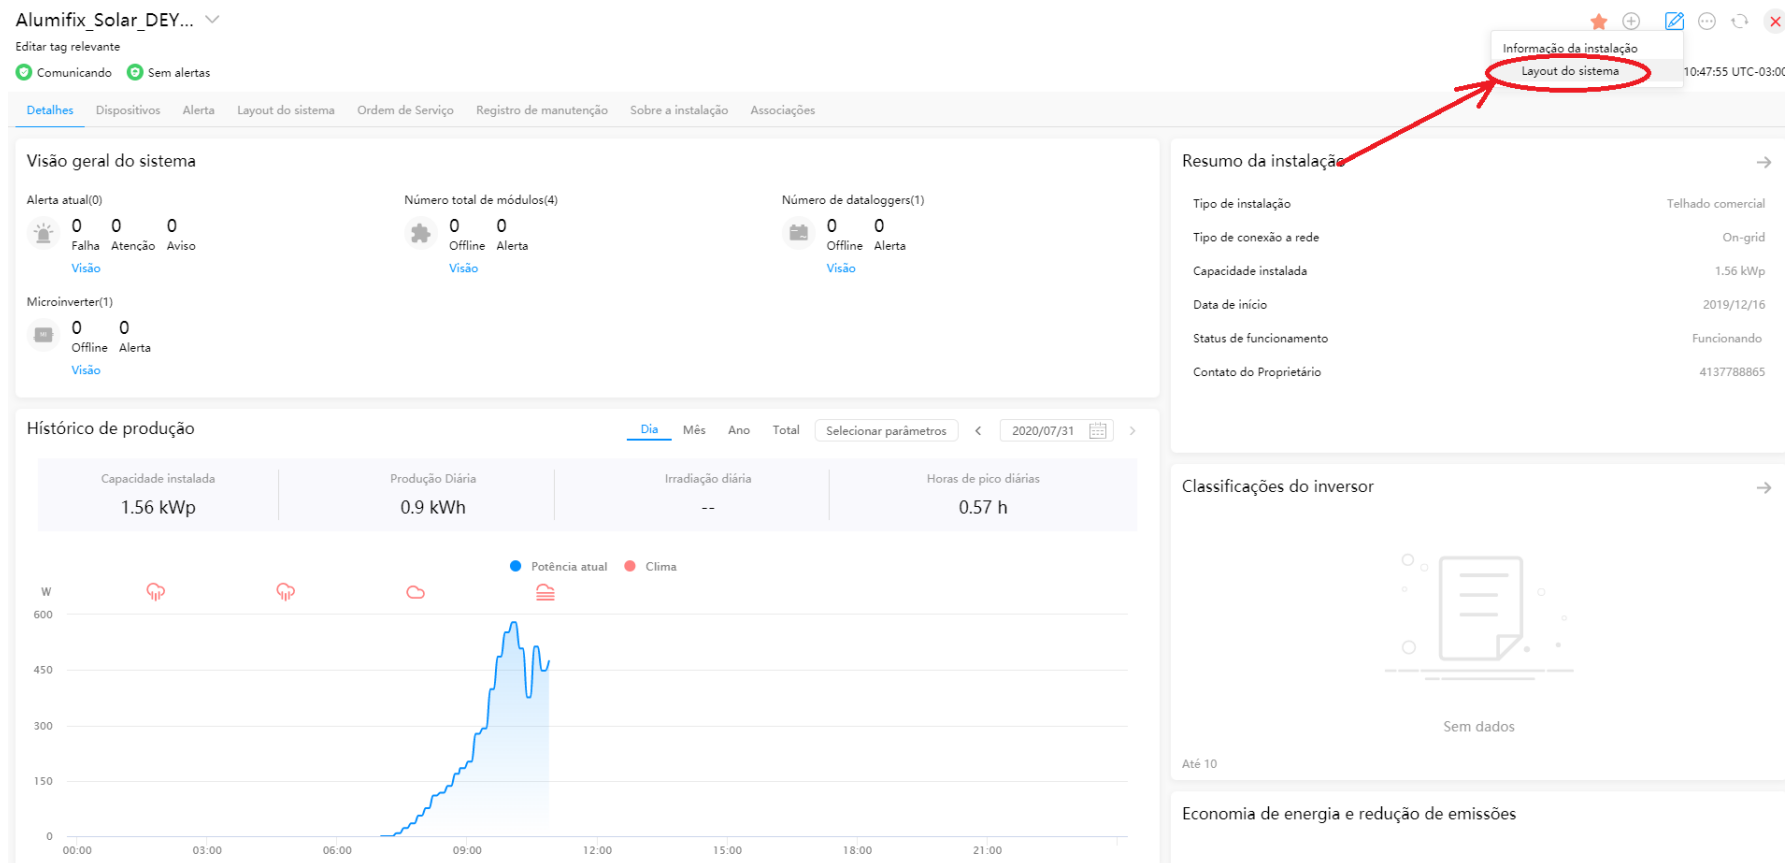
Alumifix_Solar_DEY...

Editar tag relevante

Comunicando Sem alertas

Informação da instalação

Layout do sistema

10:47:55 UTC-03:00

Detalhes Dispositivos Alerta Layout do sistema Ordem de Serviço Registro de manutenção Sobre a instalação Associações

Visão geral do sistema

Alerta atual(0)

0 Falha 0 Atenção 0 Aviso

Visão

Número total de módulos(4)

0 Offline 0 Alerta

Visão

Número de dataloggers(1)

0 Offline 0 Alerta

Visão

Microinverter(1)

0 Offline 0 Alerta

Visão

Resumo da instalação

| Tipo de instalação | Telhado comercial |
|---|---|
| Tipo de conexão a rede | On-grid |
| Capacidade instalada | 1.56 kWp |
| Data de início | 2019/12/16 |
| Status de funcionamento | Funcionando |
| Contato do Proprietário | 4137788865 |

Histórico de produção

Dia Mês Ano Total Selecionar parâmetros 2020/07/31

| Capacidade instalada | Produção Diária | Irradiação diária | Horas de pico diárias |
|---|---|---|---|
| 1.56 kWp | 0.9 kWh | -- | 0.57 h |

Potência atual Clima

W
600
450
300
150
0

00:00 03:00 06:00 09:00 12:00 15:00 18:00 21:00

Classificações do inversor

Sem dados

Até 10

Economia de energia e redução de emissões